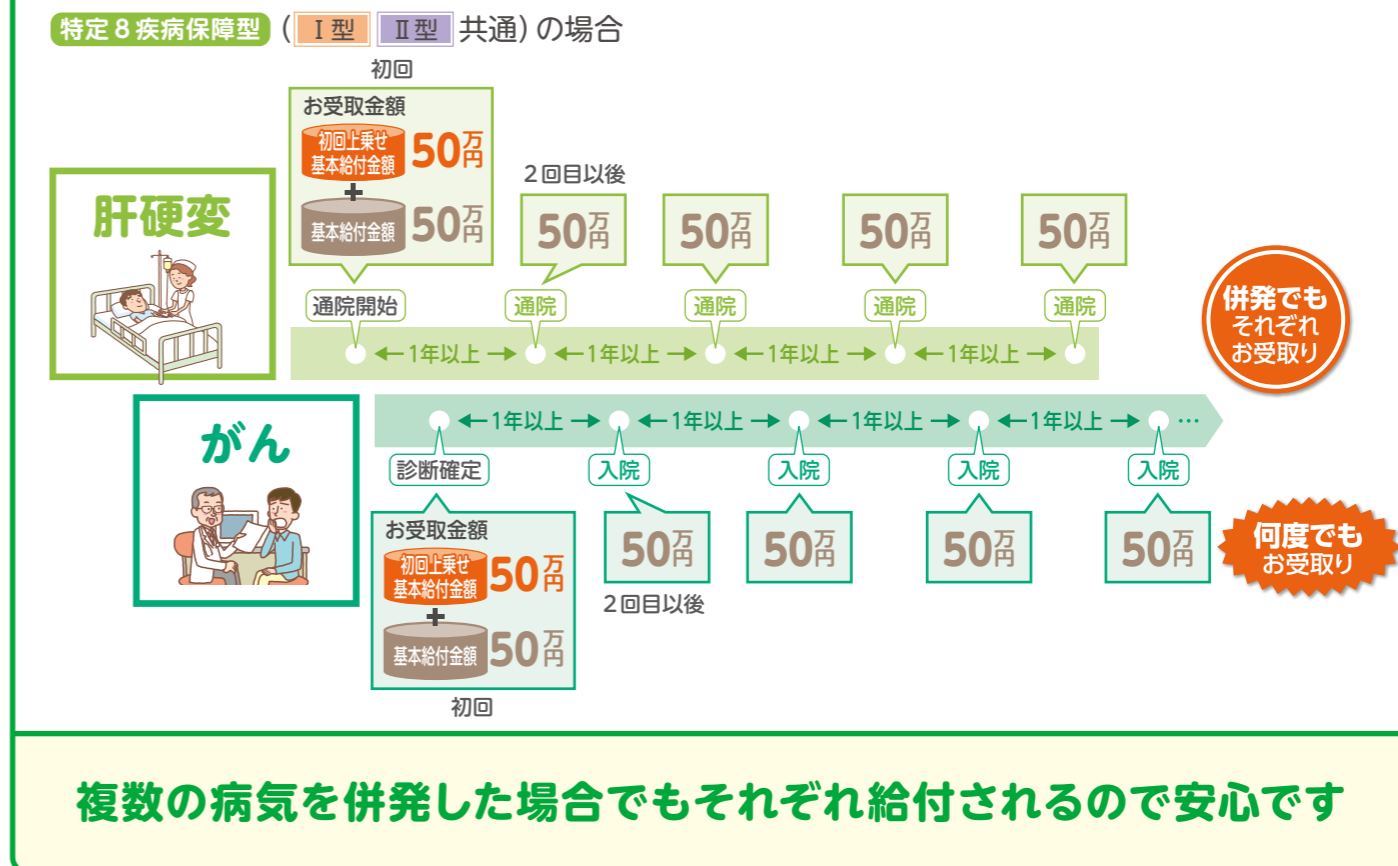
特定８疾病保障型（Ⅰ型 Ⅱ型 共通）の場合

肝硬変

初回

お受取金額

初回上乗せ基本給付金額 50万円

＋

基本給付金額 50万円

２回目以後

50万円 50万円 50万円 50万円

通院開始 ← 1年以上 → 通院 ← 1年以上 → 通院 ← 1年以上 → 通院 ← 1年以上 → 通院

併発でもそれぞれお受取り

がん

← 1年以上 → ← 1年以上 → ← 1年以上 → ← 1年以上 → …

診断確定 入院 入院 入院 入院

お受取金額

初回上乗せ基本給付金額 50万円

＋

基本給付金額 50万円

初回

50万円 50万円 50万円 50万円

２回目以後

何度でもお受取り

複数の病気を併発した場合でもそれぞれ給付されるので安心です